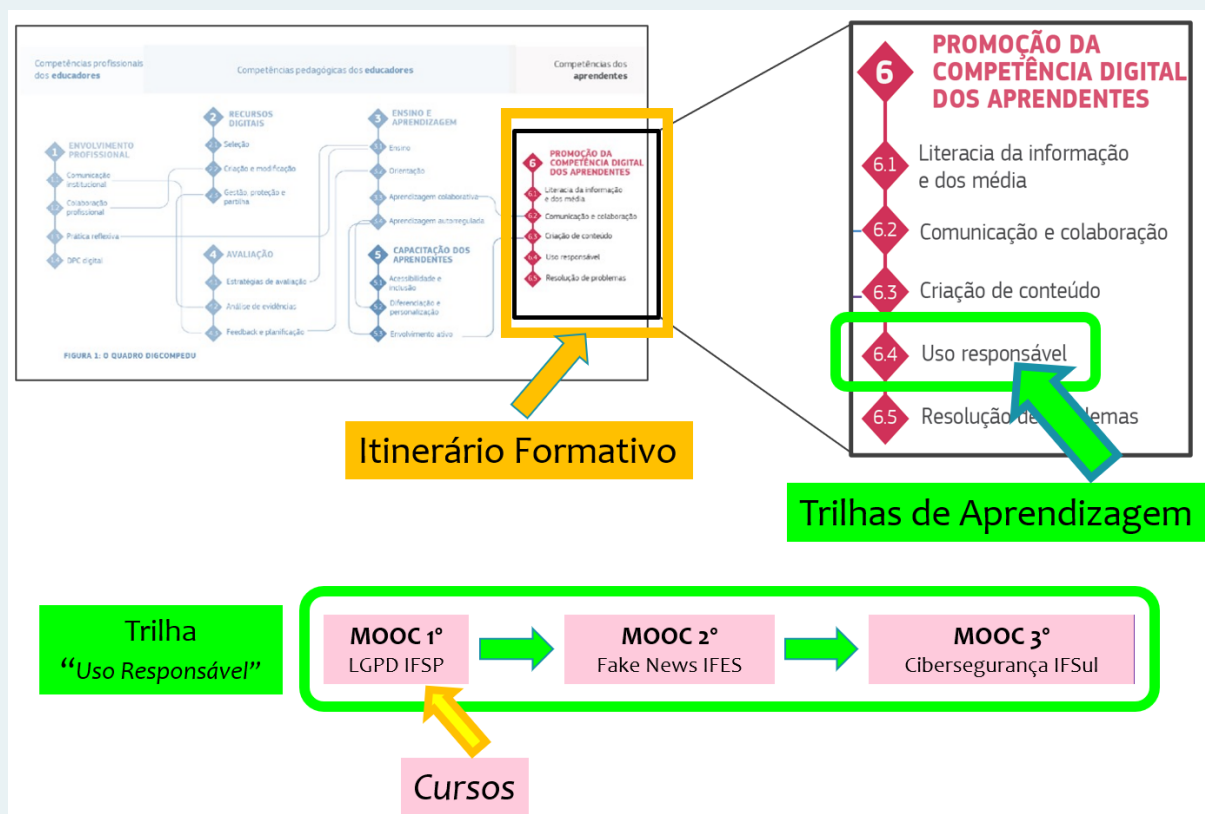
Competências profissionais dos educadores

Competências pedagógicas dos educadores

Competências dos aprendentes

1 ENVOLVIMENTO PROFISSIONAL
1.1 Comunicação institucional
1.2 Colaboração profissional
1.3 Prática reflexiva
1.4 DPC digital

2 RECURSOS DIGITAIS
2.1 Seleção
2.2 Criação e modificação
2.3 Gestão, proteção e partilha

3 ENSINO E APRENDIZAGEM
3.1 Ensino
3.2 Orientação
3.3 Aprendizagem colaborativa
3.4 Aprendizagem autorregulada

4 AVALIAÇÃO
4.1 Estratégias de avaliação
4.2 Análise de evidências
4.3 Feedback e planificação

5 CAPACITAÇÃO DOS APRENDENTES
5.1 Acessibilidade e inclusão
5.2 Diferenciação e personalização
5.3 Envolvimento ativo

6 PROMOÇÃO DA COMPETÊNCIA DIGITAL DOS APRENDENTES
6.1 Literacia da informação e dos média
6.2 Comunicação e colaboração
6.3 Criação de conteúdo
6.4 Uso responsável
6.5 Resolução de problemas

FIGURA 1: O QUADRO DIGCOMPEDU

6 PROMOÇÃO DA COMPETÊNCIA DIGITAL DOS APRENDENTES
6.1 Literacia da informação e dos média
6.2 Comunicação e colaboração
6.3 Criação de conteúdo
6.4 Uso responsável
6.5 Resolução de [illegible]lemas

Itinerário Formativo

Trilhas de Aprendizagem

Trilha "Uso Responsável"

MOOC 1º
LGPD IFSP

MOOC 2º
Fake News IFES

MOOC 3º
Cibersegurança IFSul

Cursos